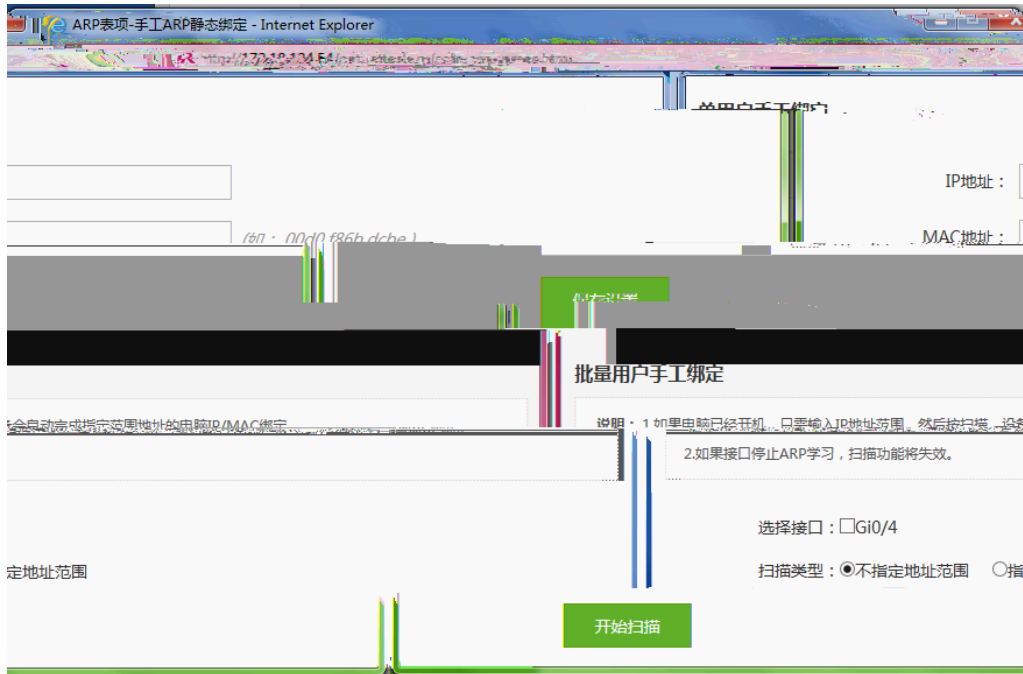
ARP表项-手工ARP静态绑定 - Internet Explorer

http://172.18.124.54

单用户手工绑定

IP地址：

(如：00d0.f86b.dcbe)

MAC地址：

保存设置

批量用户手工绑定

会自动完成指定范围地址的电脑IP/MAC绑定

说明：1.如果电脑已经开机，只需输入IP地址范围，然后按扫描，设备

2.如果接口停止ARP学习，扫描功能将失效。

选择接口：☐Gi0/4

定地址范围

扫描类型：◉不指定地址范围 ○指

开始扫描